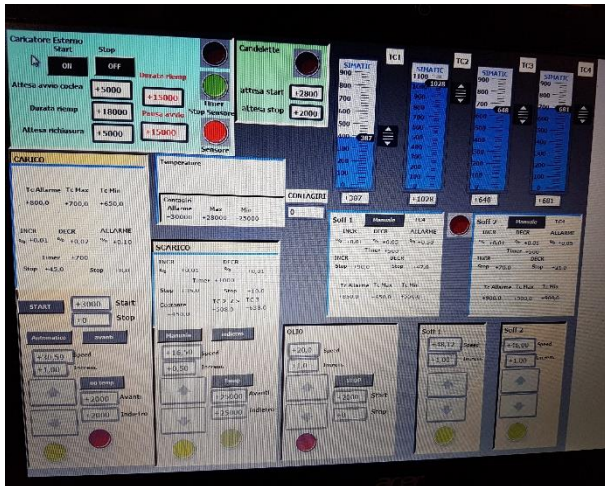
Caricatore Esterno
Start Stop
ON OFF
Attesa avvio coclea +5000
Durata Riemp +18000
Attesa richiusura +5000
Durata Riemp +15000
Pausa avvio +15000
Timer Stop Sensore
Sensore

Candelette
attesa start +2800
attesa stop +2000

TC1 TC2 TC3 TC4
SIMATIC SIMATIC SIMATIC SIMATIC
900 800 700 600 500 400 300 200 100
387 1028 648 681
+387 +1028 +648 +681

CARICO
Tc Allarme Tc Max Tc Min
+800,0 +700,0 +650,0
INCR DECR ALLARME
+0,01 +0,02 +0,10
Timer +700
Stop +45,0 Stop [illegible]

Temperature
Contagiri
Allarme Max Min
+30000 +28000 +25000
CONTAGIRI
0

Soff 1 Manuale
INCR DECR ALLARME
Timer
Stop +70,0
Tc Allarme Tc Max Tc Min
+350,0

Soff 2 Manuale
INCR DECR
Stop +70,0
Tc Allarme Tc Max Tc Min
+900,0 +500,0 +400,0

SCARICO
INCR DECR
Timer +1000
Stop Stop
Contatore TC3 TC2 TC1
+108,0 +135,0

START +3000 Start
+0 Stop
Automatico avanti
+20,50 Speed
+1,00 Incremento
no temp
+2000 Avanti
+2000 Indietro

Manuale indietro
+16,50 Speed
+0,50 Incremento
Temp
+25000 Avanti
+25000 Indietro

OLIO
+20,0 Speed
+1,0 Incremento
start
+2000 Start
Stop

Soff 1
+18,72 Speed
+1,00 Incremento

Soff 2
+18,00 Speed
+1,00 Incremento